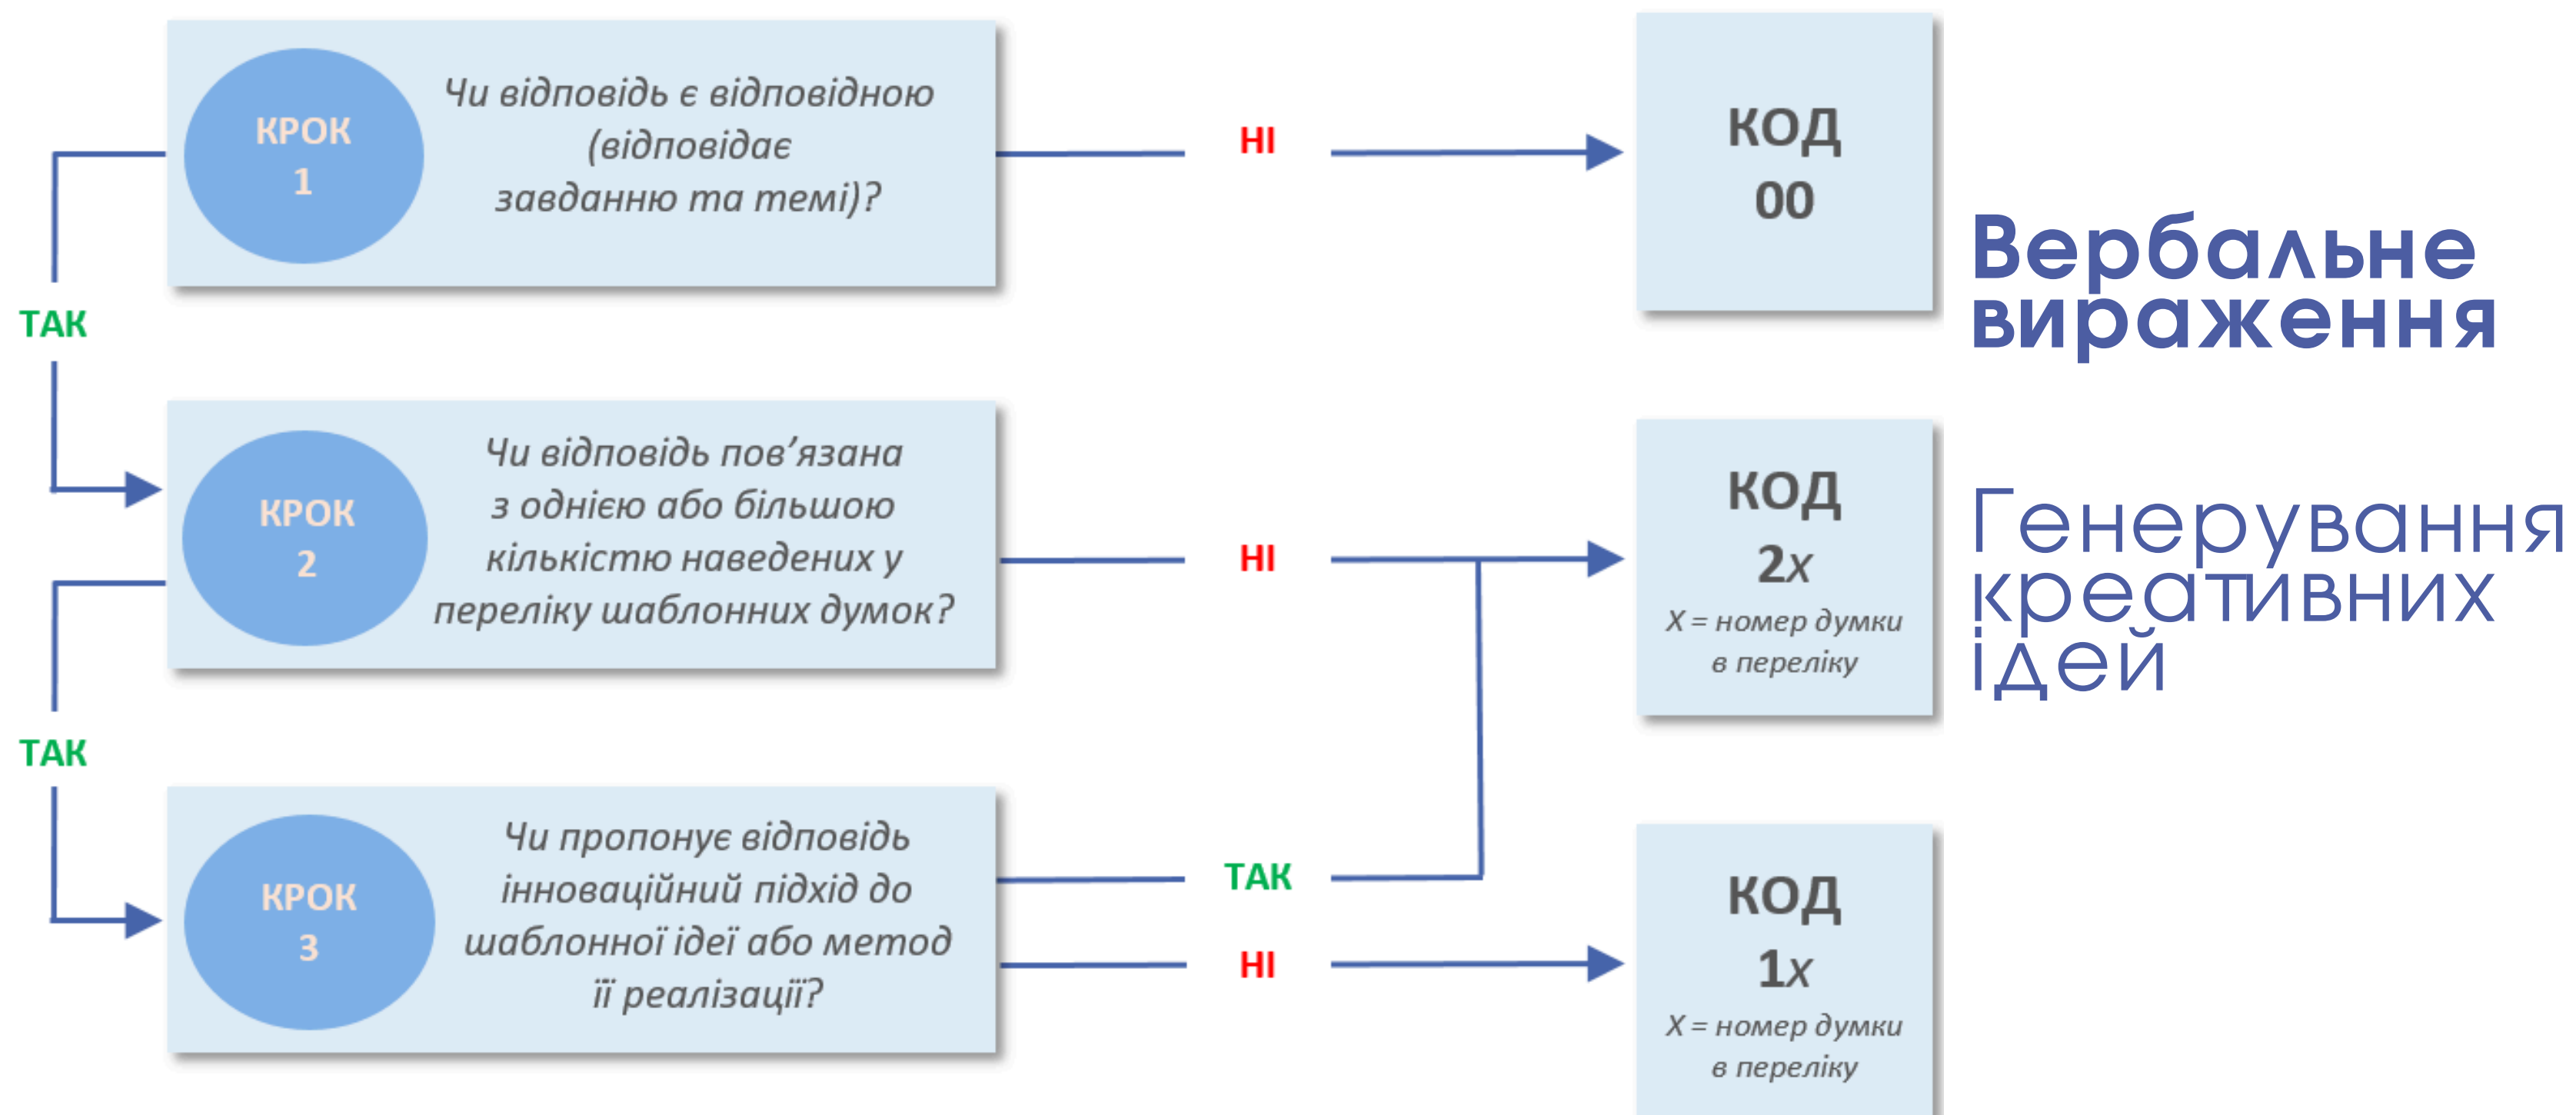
КРОК 1

Чи відповідь є відповідною (відповідає завданню та темі)?

НІ

КОД 00

ТАК

КРОК 2

Чи відповідь пов’язана з однією або більшою кількістю наведених у переліку шаблонних думок?

НІ

КОД $2x$

X = номер думки в переліку

ТАК

КРОК 3

Чи пропонує відповідь інноваційний підхід до шаблонної ідеї або метод її реалізації?

ТАК

НІ

КОД $1x$

X = номер думки в переліку

Вербальне вираження

Генерування креативних ідей